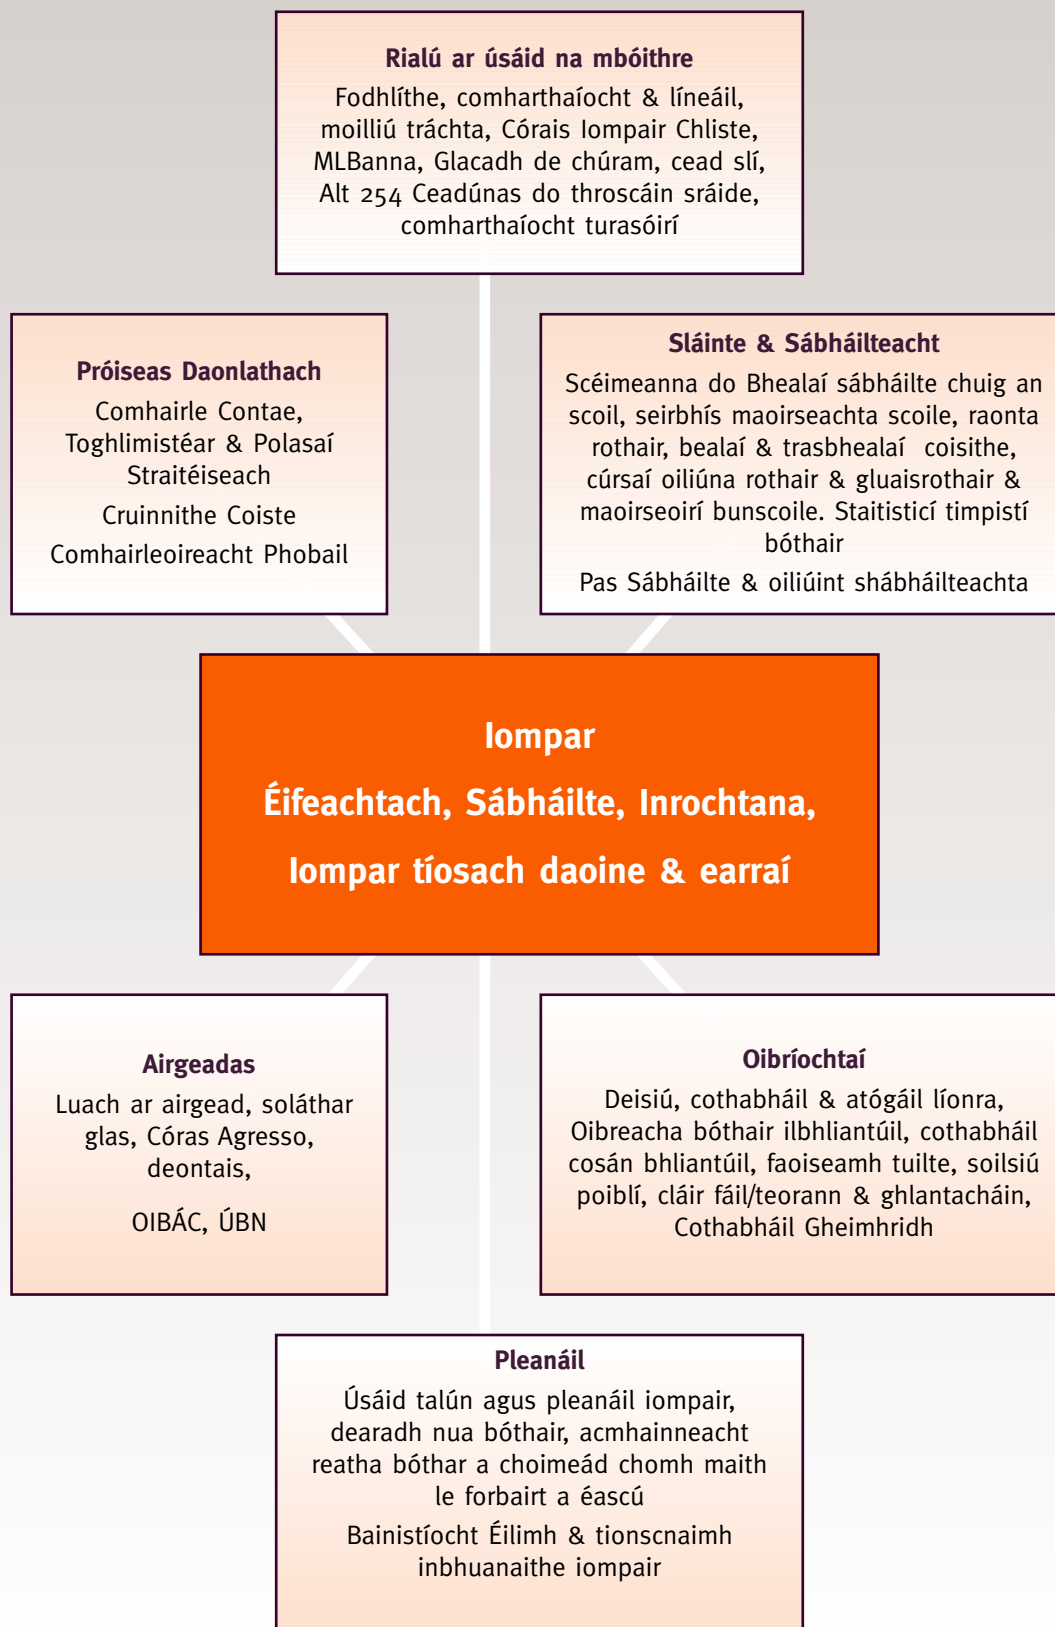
**Rialú ar úsáid na mbóithre**
Fodhlíthe, comharthaíocht & líneáil, moilliú tráchta, Córais Iompair Chliste, MLBanna, Glacadh de chúram, cead slí, Alt 254 Ceadúnas do throscáin sráide, comharthaíocht turasóirí

**Próiseas Daonlathach**
Comhairle Contae, Toghlimistéar & Polasaí Straitéiseach

Cruinnithe Coiste

Comhairleoireacht Phobail

**Sláinte & Sábháilteacht**
Scéimeanna do Bhealaí sábháilte chuig an scoil, seirbhís maoirseachta scoile, raonta rothair, bealaí & trasbhealaí coisithe, cúrsaí oiliúna rothair & gluaisrothair & maoirseoirí bunscoile. Staitisticí timpistí bóthair

Pas Sábháilte & oiliúint shábháilteachta

Iompar

Éifeachtach, Sábháilte, Inrochtana,

Iompar tíosach daoine & earraí

**Airgeadas**
Luach ar airgead, soláthar glas, Córas Agresso, deontais,

OIBÁC, ÚBN

**Oibríochtaí**
Deisiú, cothabháil & atógáil líonra, Oibreacha bóthair ilbhliantúil, cothabháil cosán bhliantúil, faoiseamh tuilte, soilsiú poiblí, cláir fáil/teorann & ghlantacháin, Cothabháil Gheimhridh

**Pleanáil**
Úsáid talún agus pleanáil iompair, dearadh nua bóthair, acmhainneacht reatha bóthar a choimeád chomh maith le forbairt a éascú

Bainistíocht Éilimh & tionscnaimh inbhuanaithe iompair